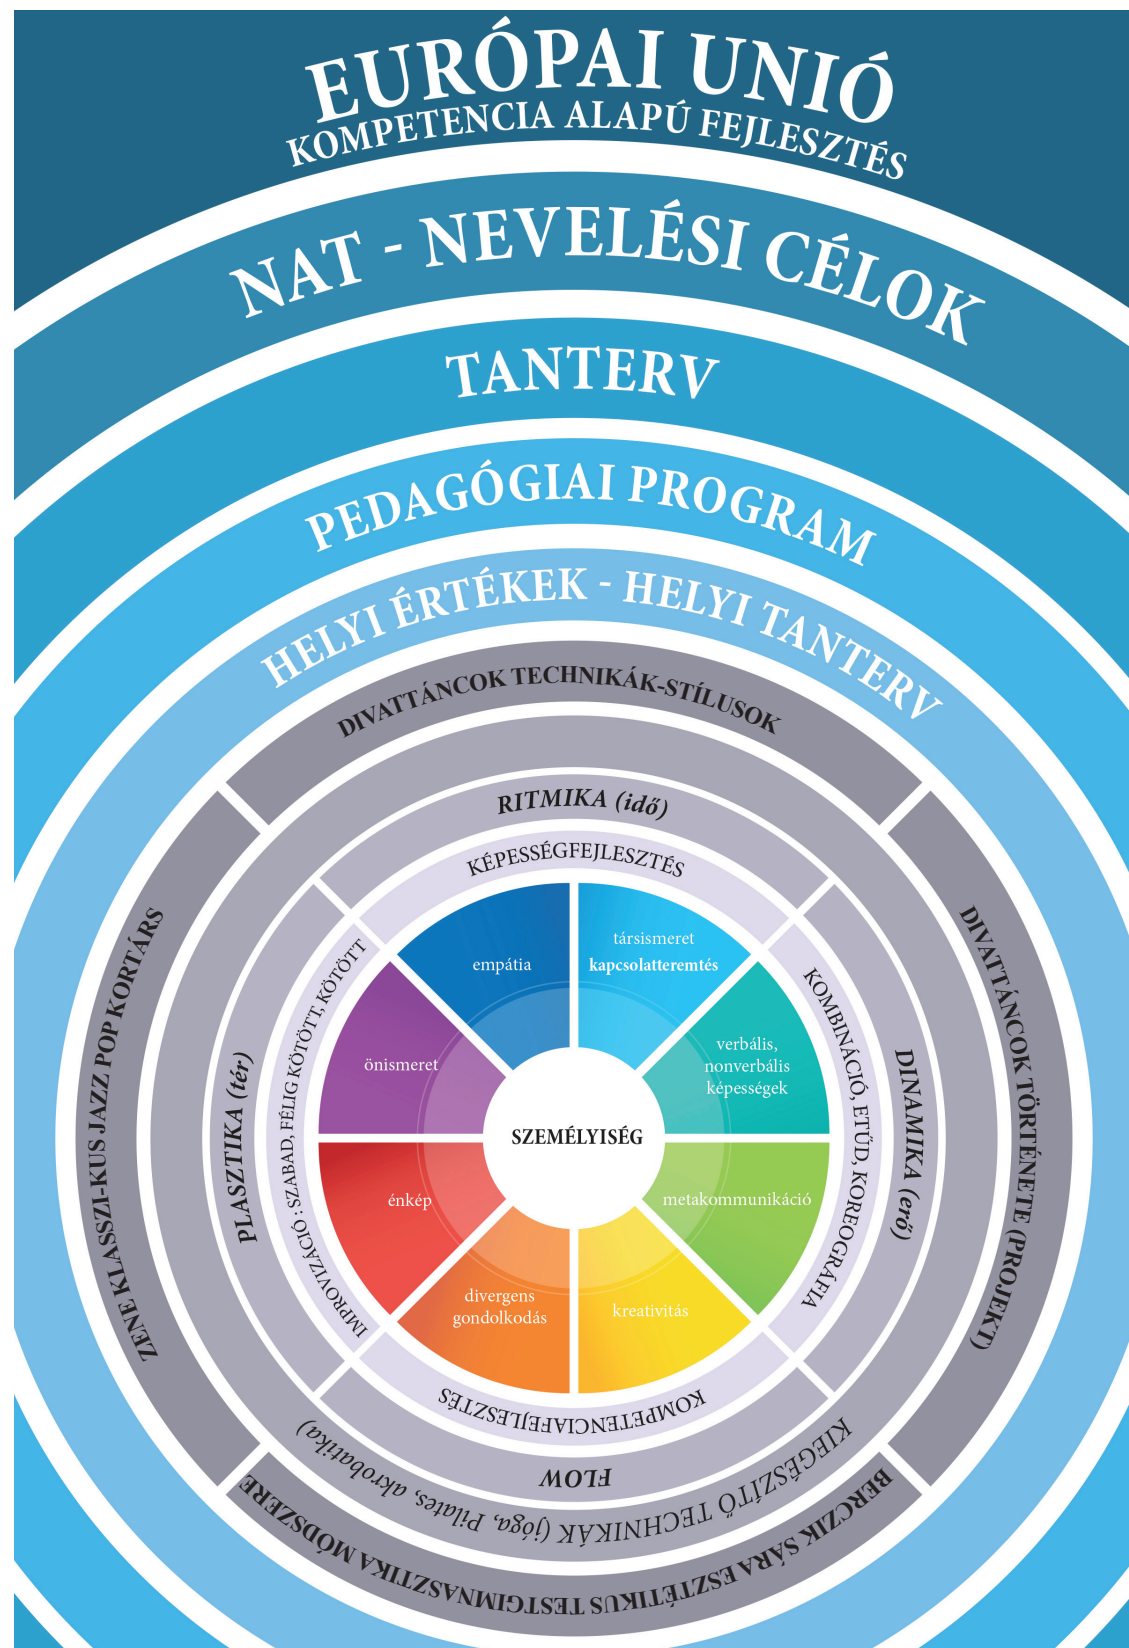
EURÓPAI UNIÓ
KOMPETENCIA ALAPÚ FEJLESZTÉS

NAT - NEVELÉSI CÉLOK

TANTERV

PEDAGÓGIAI PROGRAM

HELYI ÉRTÉKEK - HELYI TANTERV

DIVATTÁNCOK TECHNIKÁK-STÍLUSOK

ZENE KLASSZI-KUS JAZZ POP KORTÁRS

DIVATTÁNCOK TÖRTÉNETE (PROJEKT)

BERCZIK SÁRA ESZTÉTIKUS TESTGIMNASZTIKA MÓDSZERE

RITMIKA (idő)

PLASZTIKA (tér)

DINAMIKA (erő)

FLOW

KIEGÉSZÍTŐ TECHNIKÁK (jóga, Pilates, akrobatika)

KÉPESSÉGFEJLESZTÉS

IMPROVIZÁCIÓ: SZABAD, FÉLIG KÖTÖTT, KÖTÖTT

KOMBINÁCIÓ, ETŰD, KOREOGRÁFIA

KOMPETENCIAFEJLESZTÉS

empátia

társismeret
kapcsolatteremtés

verbális, nonverbális képességek

metakommunikáció

kreativitás

divergens gondolkodás

énkép

önismeret

SZEMÉLYISÉG